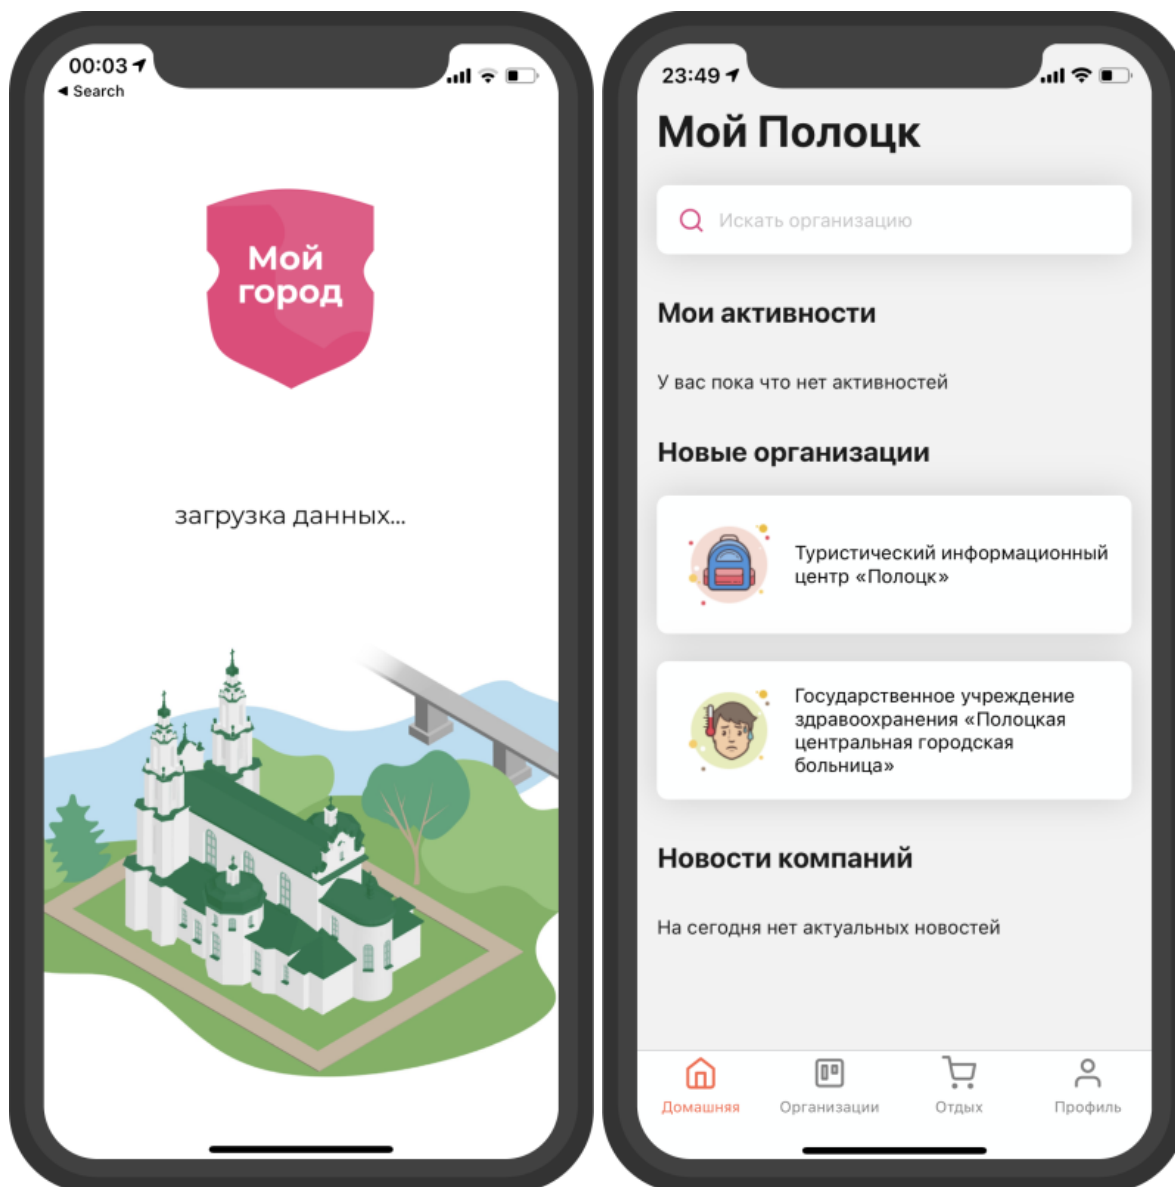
00:03
◂ Search

Мой город

загрузка данных...

23:49

Мой Полоцк

Искать организацию

Мои активности

У вас пока что нет активностей

Новые организации

Туристический информационный центр «Полоцк»

Государственное учреждение здравоохранения «Полоцкая центральная городская больница»

Новости компаний

На сегодня нет актуальных новостей

Домашняя
Организации
Отдых
Профиль